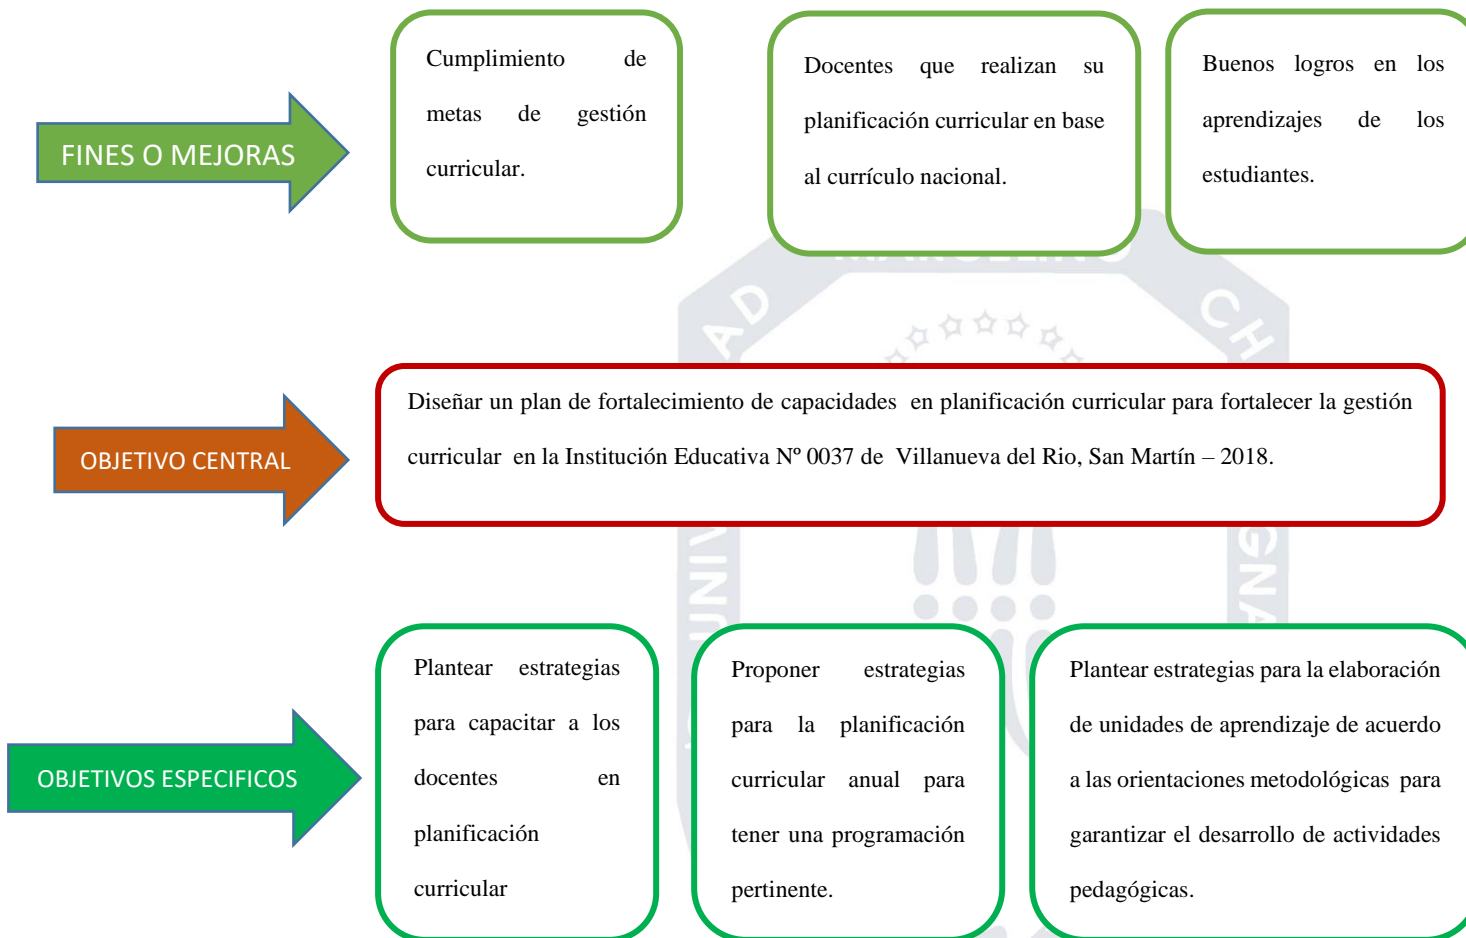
FINES O MEJORAS

Cumplimiento de metas de gestión curricular.

Docentes que realizan su planificación curricular en base al currículo nacional.

Buenos logros en los aprendizajes de los estudiantes.

OBJETIVO CENTRAL

Diseñar un plan de fortalecimiento de capacidades en planificación curricular para fortalecer la gestión curricular en la Institución Educativa Nº 0037 de Villanueva del Rio, San Martín – 2018.

OBJETIVOS ESPECIFICOS

Plantear estrategias para capacitar a los docentes en planificación curricular

Proponer estrategias para la planificación curricular anual para tener una programación pertinente.

Plantear estrategias para la elaboración de unidades de aprendizaje de acuerdo a las orientaciones metodológicas para garantizar el desarrollo de actividades pedagógicas.